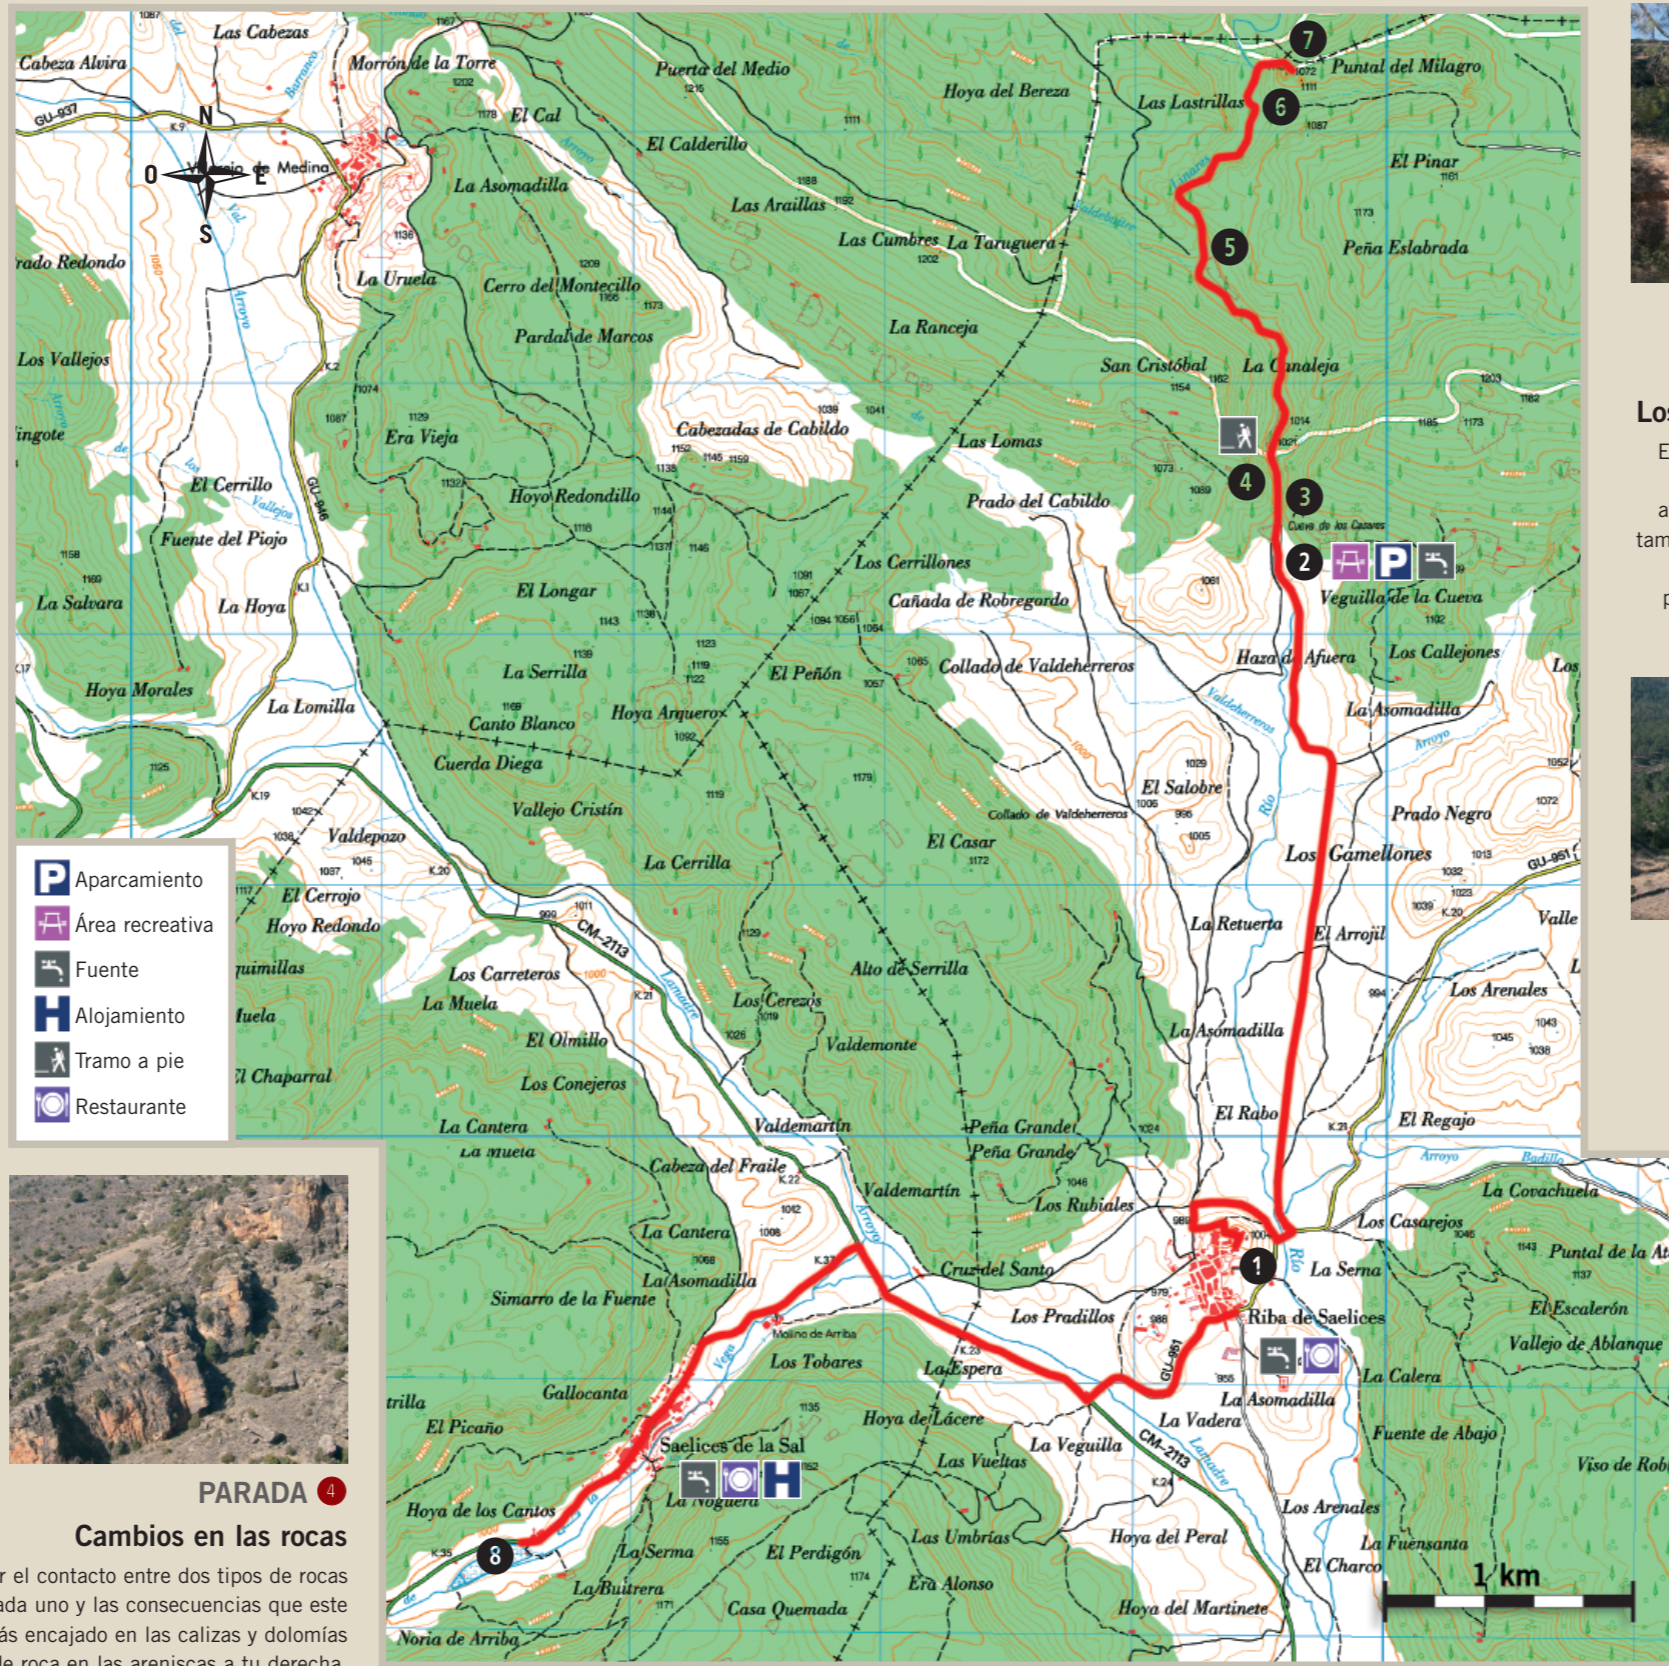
Las Cabezas
Cabeza Alvira
Morrón de la Torre
Puerta del Medio
Hoya del Bereza
Las Lastrillas
Puntal del Milagro
GU-937
N
O
E
S
Medina
El Cal
El Calderillo
El Pinar
La Asomadilla
Las Araillas
Las Cumbres
La Taruguera
Peña Eslabrada
rado Redondo
La Uruela
Cerro del Montecillo
Pardal de Marcos
La Ranceja
Los Vallejos
San Cristóbal
La Canaleja
Era Vieja
Cabezadas de Cabildo
Las Lomas
El Cerrillo
Hoyo Redondillo
Prado del Cabildo
Fuente del Piojo
Cueva de los Casares
La Salvara
La Hoya
El Longar
Los Cerrillones
Cañada de Robregordo
Veguilla de la Cueva
La Serrilla
El Peñón
Collado de Valdeherreros
Haza de Afuera
Los Callejones
Hoya Morales
La Lomilla
Canto Blanco
Hoya Arquero
La Asomadilla
Cuerda Diega
El Salobre
Vallejo Cristín
Collado de Valdeherreros
Prado Negro
Valdepozo
El Casar
La Cerrilla
Los Gamellones
GU-951
El Cerrojo
Hoyo Redondo
La Retuerta
El Arrojil
Valle
CM-2113
Los Carreteros
Alto de Serrilla
Los Arenales
La Muela
Los Cerezos
La Asomadilla
El Olmillo
Valdemonte
Los Conejeros
El Rabo
La Cantera
Valdemartín
Peña Grande
Peña Grande
El Regajo
La Muela
Cabeza del Fraile
Valdemartín
Los Rubiales
La Covachuela
La Cantera
Los Casarejos
La Asomadilla
Cruz del Santo
La Serna
Puntal de la At
Simarro de la Fuente
Los Pradillos
Riba de Saelices
El Escalerón
Molino de Arriba
Vallejo de Ablanque
Los Tobares
La Espera
GU-961
La Calera
Gallocanta
La Asomadilla
trilla
El Picaño
Hoya de Lácere
La Vadera
Fuente de Abajo
Saelices de la Sal
La Veguilla
CM-2113
Las Vueltas
Viso de Robl
La Noguera
Hoya de los Cantos
Los Arenales
Las Umbrías
Hoya del Peral
La Serna
El Perdigón
La Fuensanta
El Charco
1 km
La Buitrera
Era Alonso
Casa Quemada
Hoya del Martinete
Noria de Arriba
Lamadre
Río
Arroyo
1
2
3
4
5
6
7
8
Aparcamiento
Área recreativa
Fuente
Alojamiento
Tramo a pie
Restaurante
PARADA 4
Cambios en las rocas
r el contacto entre dos tipos de rocas ada uno y las consecuencias que este ás encajado en las calizas y dolomías de roca en las areniscas a tu derecha
Los
E
a
tam
p